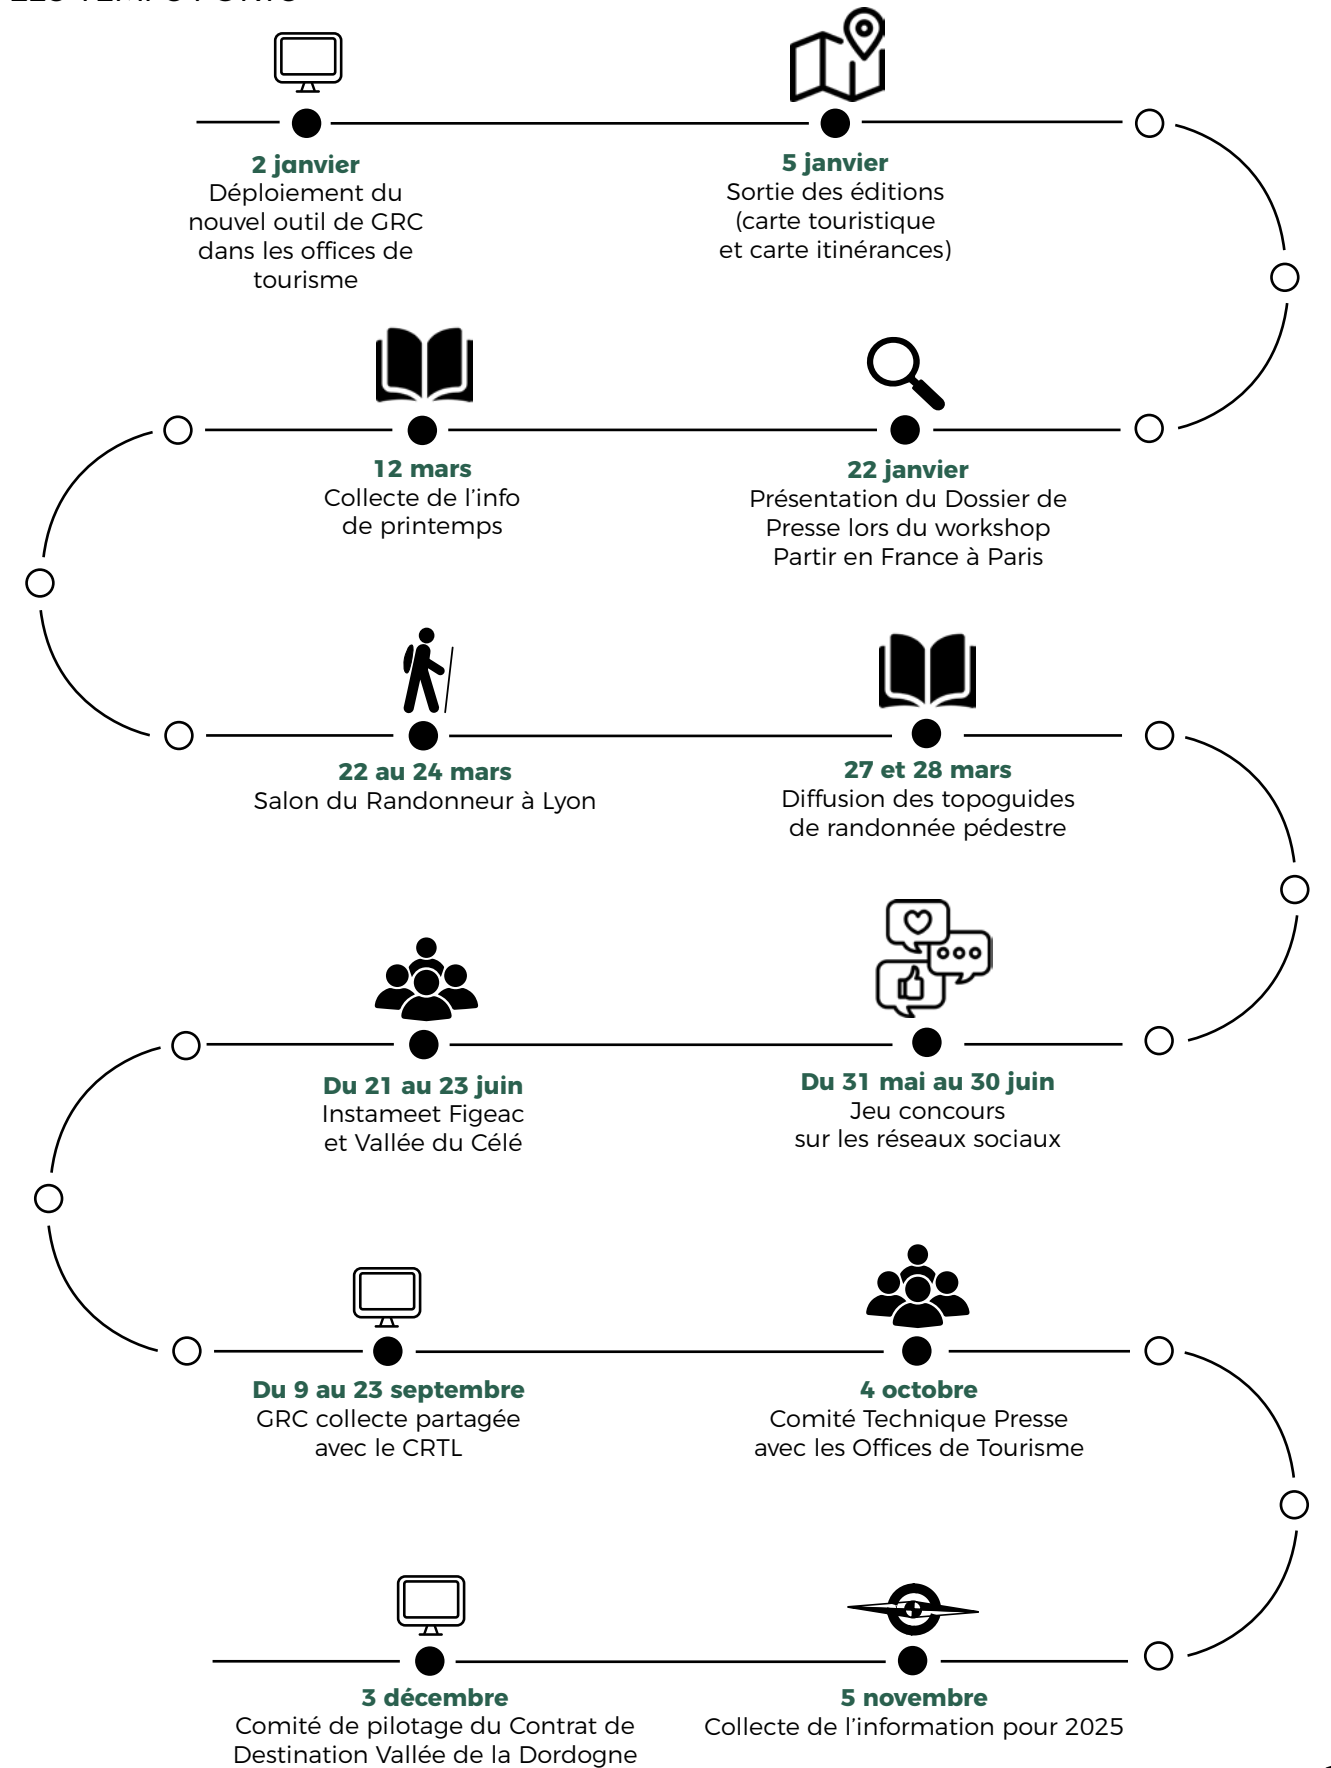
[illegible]

**2 janvier**
Déploiement du nouvel outil de GRC dans les offices de tourisme

**5 janvier**
Sortie des éditions (carte touristique et carte itinérances)

**12 mars**
Collecte de l'info de printemps

**22 janvier**
Présentation du Dossier de Presse lors du workshop Partir en France à Paris

**22 au 24 mars**
Salon du Randonneur à Lyon

**27 et 28 mars**
Diffusion des topoguides de randonnée pédestre

**Du 21 au 23 juin**
Instameet Figeac et Vallée du Célé

**Du 31 mai au 30 juin**
Jeu concours sur les réseaux sociaux

**Du 9 au 23 septembre**
GRC collecte partagée avec le CRTL

**4 octobre**
Comité Technique Presse avec les Offices de Tourisme

**3 décembre**
Comité de pilotage du Contrat de Destination Vallée de la Dordogne

**5 novembre**
Collecte de l'information pour 2025